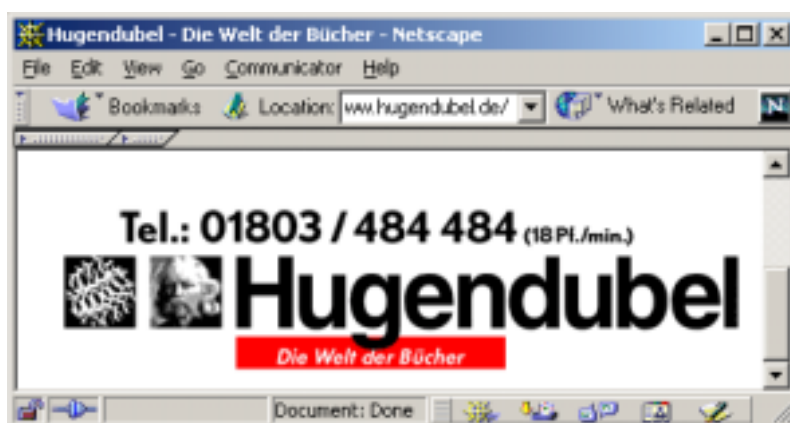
Hugendubel - Die Welt der Bücher - Netscape

File Edit View Go Communicator Help

Bookmarks Location: ww.hugendubel.de/ What's Related

Tel.: 01803 / 484 484 (18 Pf./min.)

Hugendubel

Die Welt der Bücher

Document: Done